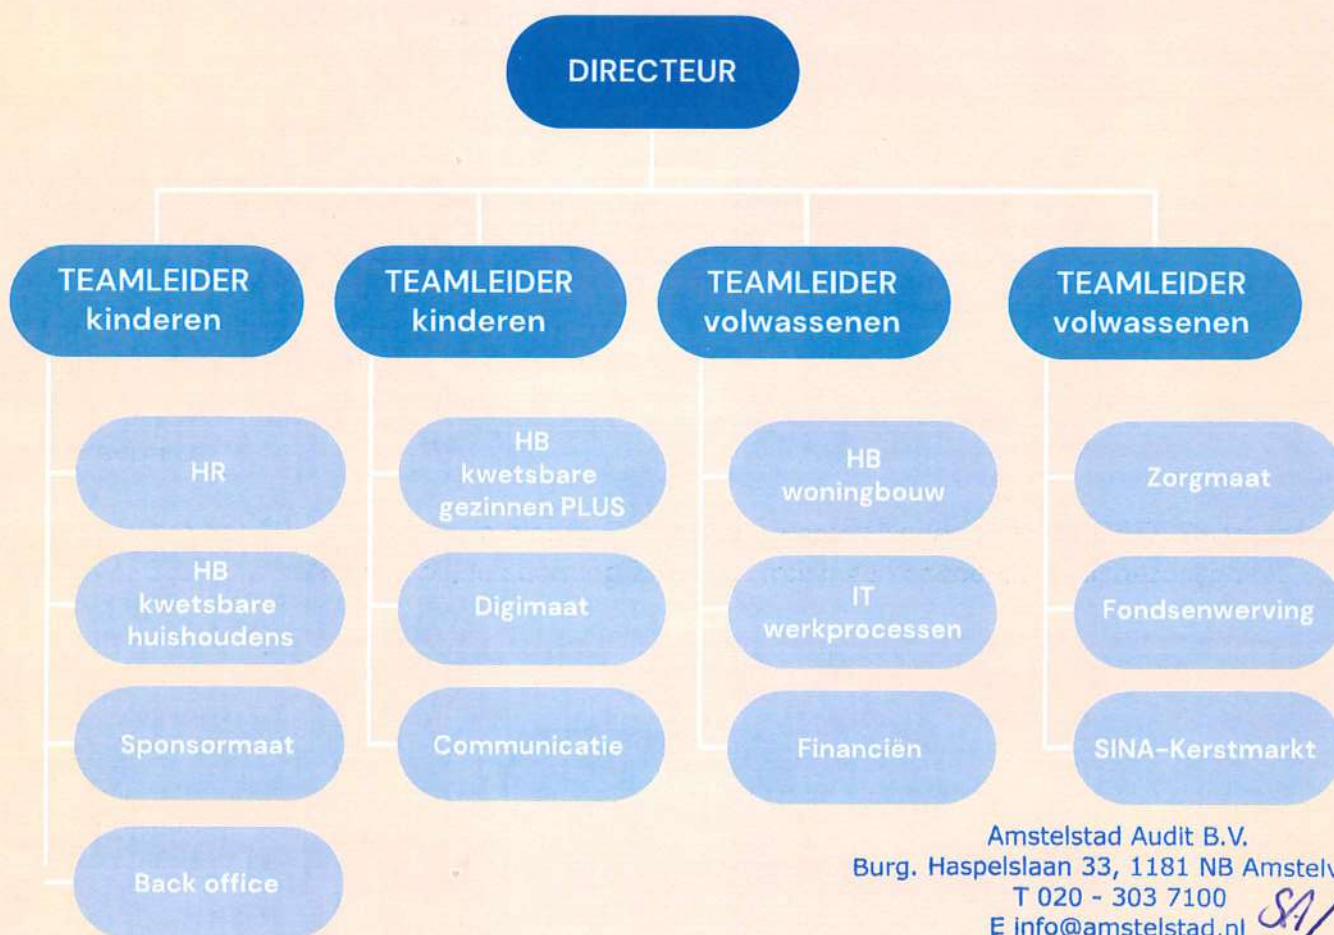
DIRECTEUR

TEAMLEIDER kinderen

TEAMLEIDER kinderen

TEAMLEIDER volwassenen

TEAMLEIDER volwassenen

HR

HB kwetsbare huishoudens

Sponsormaat

Back office

HB kwetsbare gezinnen PLUS

Digimaat

Communicatie

HB woningbouw

IT werkprocessen

Financiën

Zorgmaat

Fondsenwerving

SINA-Kerstmarkt

Amstelstad Audit B.V.
Burg. Haspelslaan 33, 1181 NB Amstel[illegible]
T 020 - 303 7100
E info@amstelstad.nl